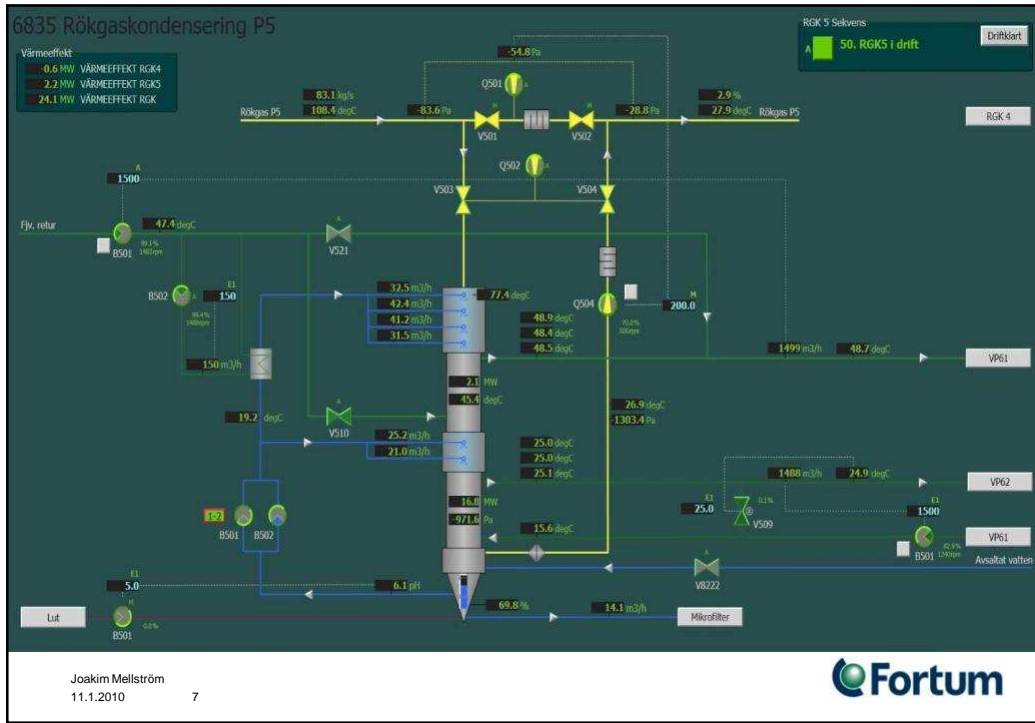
6835 Rökgaskondensering P5

Värmeeffekt
-0.6 MW VÄRMEEFFEKT RGK4
2.2 MW VÄRMEEFFEKT RGK5
24.1 MW VÄRMEEFFEKT RGK

RGK 5 Sekvens
A 50. RGK5 i drift
Driftklart

RGK 4

-54.8 Pa
Q501
83.1 kg/s
108.4 degC
Rökgas P5
-83.6 Pa
V501
V502
-28.8 Pa
2.9 %
27.9 degC
Rökgas P5

Q502
V503
V504

1500
Fjv. retur
47.4 degC
B501
V521

B502
150
32.5 m3/h
42.4 m3/h
41.2 m3/h
31.5 m3/h
77.4 degC
Q504
200.0
48.9 degC
48.4 degC
48.5 degC
150 m3/h
1499 m3/h
48.7 degC
VP61

2.1 MW
45.4 degC
19.2 degC
V510
26.9 degC
-1303.4 Pa
25.2 m3/h
21.0 m3/h
25.0 degC
25.0 degC
25.1 degC
1488 m3/h
24.9 degC
VP62

1-2
B501
B502
16.8 MW
-971.6 Pa
25.0
V509
1500
15.6 degC
VP61
B501
Avsaltat vatten
V8222

5.0
6.1 pH
Lut
B501
69.8 %
14.1 m3/h
Mikrofilter

Joakim Mellström
11.1.2010 7

Fortum